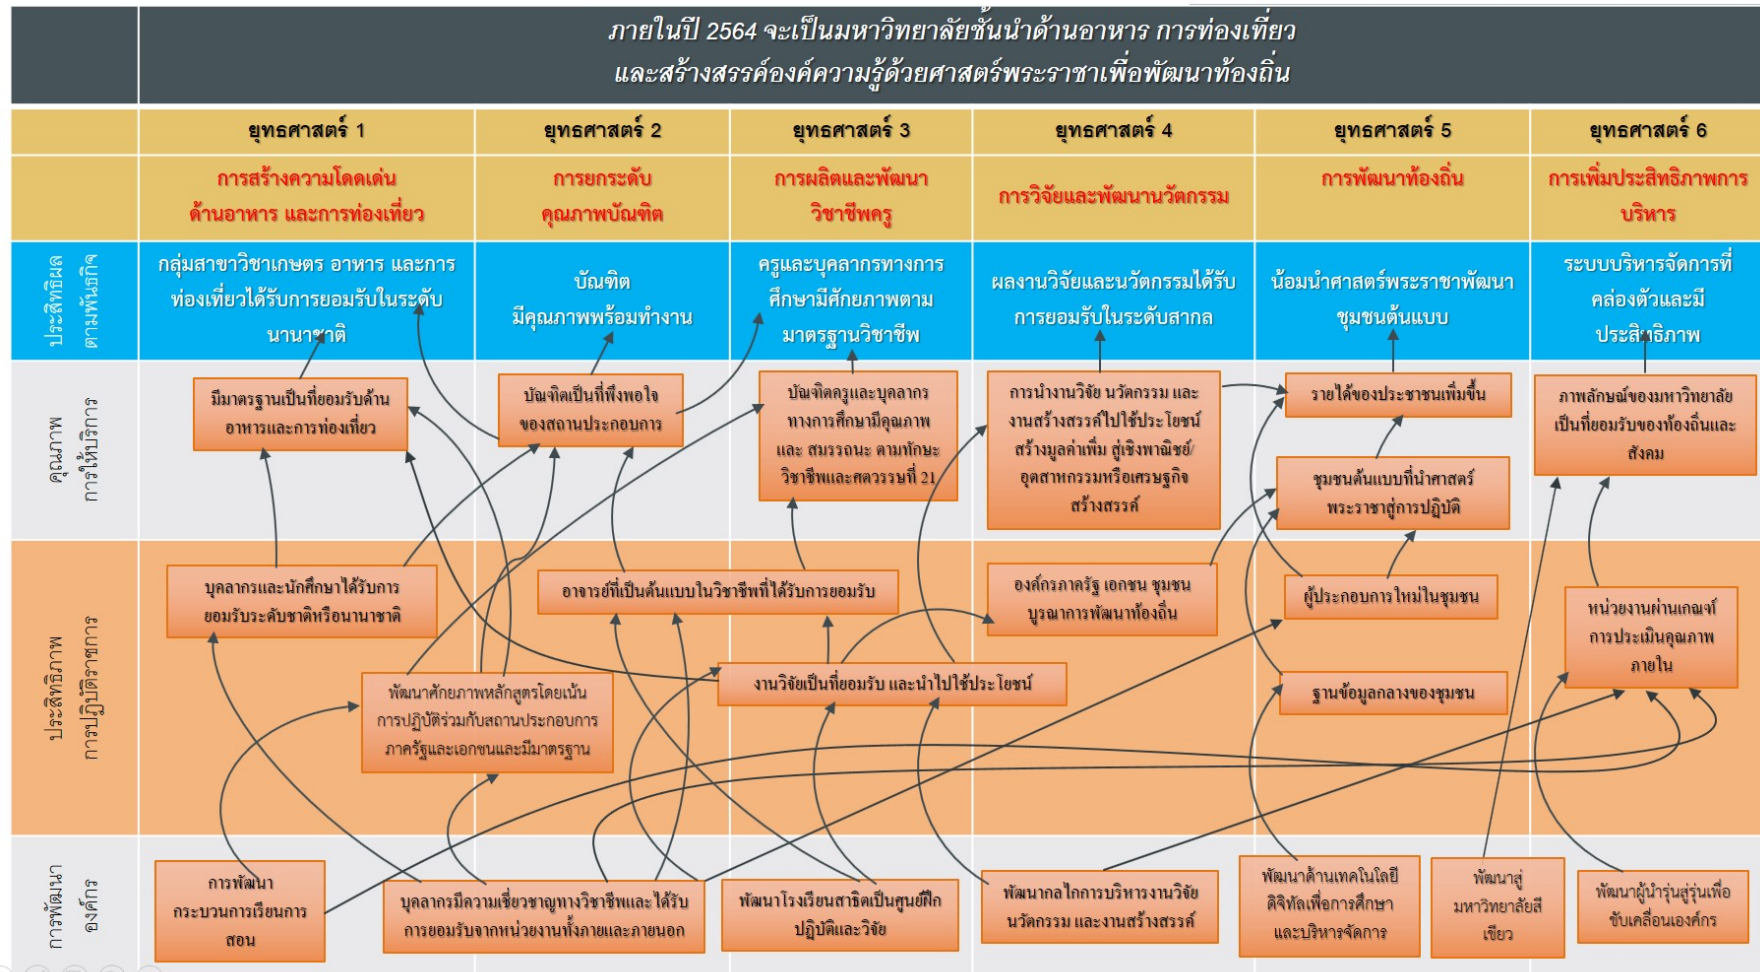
ภายในปี 2564 จะเป็นมหาวิทยาลัยชั้นนำด้านอาหาร การท่องเที่ยว และสร้างสรรค์องค์ความรู้ด้วยศาสตร์พระราชาเพื่อพัฒนาท้องถิ่น

| | ยุทธศาสตร์ 1 | ยุทธศาสตร์ 2 | ยุทธศาสตร์ 3 | ยุทธศาสตร์ 4 | ยุทธศาสตร์ 5 | ยุทธศาสตร์ 6 |
|---|---|---|---|---|---|---|
| | การสร้างความโดดเด่นด้านอาหาร และการท่องเที่ยว | การยกระดับคุณภาพบัณฑิต | การผลิตและพัฒนาวิชาชีพครู | การวิจัยและพัฒนานวัตกรรม | การพัฒนาท้องถิ่น | การเพิ่มประสิทธิภาพการบริหาร |
| ประสิทธิผลตามพันธกิจ | กลุ่มสาขาวิชาเกษตร อาหาร และการท่องเที่ยวได้รับการยอมรับในระดับนานาชาติ | บัณฑิตมีคุณภาพพร้อมทำงาน | ครูและบุคลากรทางการศึกษามีศักยภาพตามมาตรฐานวิชาชีพ | ผลงานวิจัยและนวัตกรรมได้รับการยอมรับในระดับสากล | น้อมนำศาสตร์พระราชาพัฒนาชุมชนต้นแบบ | ระบบบริหารจัดการที่คล่องตัวและมีประสิทธิภาพ |

คุณภาพการให้บริการ

มีมาตรฐานเป็นที่ยอมรับด้านอาหารและการท่องเที่ยว

บัณฑิตเป็นที่พึงพอใจของสถานประกอบการ

บัณฑิตครูและบุคลากรทางการศึกษามีคุณภาพ และ สมรรถนะ ตามทักษะวิชาชีพและศตวรรษที่ 21

การนำงานวิจัย นวัตกรรม และงานสร้างสรรค์ไปใช้ประโยชน์ สร้างมูลค่าเพิ่ม สู่เชิงพาณิชย์/อุตสาหกรรมหรือเศรษฐกิจสร้างสรรค์

รายได้ของประชาชนเพิ่มขึ้น

ชุมชนต้นแบบที่นำศาสตร์พระราชาสู่การปฏิบัติ

ภาพลักษณ์ของมหาวิทยาลัยเป็นที่ยอมรับของท้องถิ่นและสังคม

ประสิทธิภาพการปฏิบัติราชการ

บุคลากรและนักศึกษาได้รับการยอมรับระดับชาติหรือนานาชาติ

อาจารย์ที่เป็นต้นแบบในวิชาชีพที่ได้รับการยอมรับ

องค์กรภาครัฐ เอกชน ชุมชน บูรณาการพัฒนาท้องถิ่น

ผู้ประกอบการใหม่ในชุมชน

หน่วยงานผ่านเกณฑ์การประเมินคุณภาพภายใน

พัฒนาศักยภาพหลักสูตรโดยเน้นการปฏิบัติร่วมกับสถานประกอบการ ภาครัฐและเอกชนและมีมาตรฐาน

งานวิจัยเป็นที่ยอมรับ และนำไปใช้ประโยชน์

ฐานข้อมูลกลางของชุมชน

การพัฒนาองค์กร

การพัฒนากระบวนการเรียนการสอน

บุคลากรมีความเชี่ยวชาญทางวิชาชีพและได้รับการยอมรับจากหน่วยงานทั้งภายในและภายนอก

พัฒนาโรงเรียนสาธิตเป็นศูนย์ฝึกปฏิบัติและวิจัย

พัฒนากลไกการบริหารงานวิจัย นวัตกรรม และงานสร้างสรรค์

พัฒนาด้านเทคโนโลยีดิจิทัลเพื่อการศึกษาและบริหารจัดการ

พัฒนาสู่มหาวิทยาลัยสีเขียว

พัฒนาผู้นำรุ่นสู่รุ่นเพื่อขับเคลื่อนองค์กร